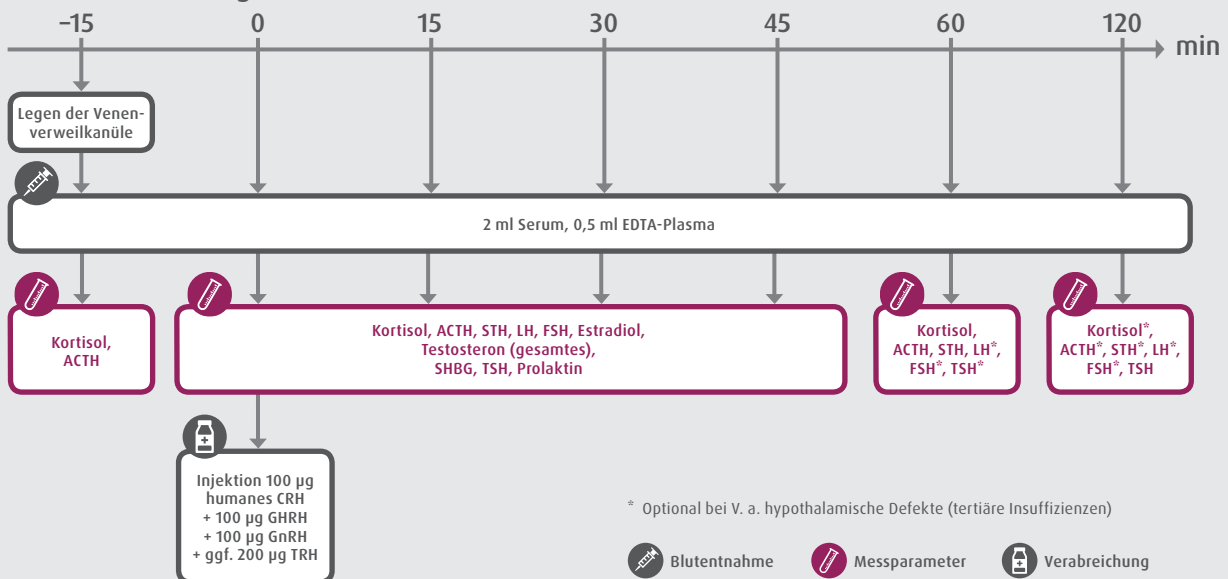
–15 0 15 30 45 60 120 min

Legen der Venenverweilkanüle

2 ml Serum, 0,5 ml EDTA-Plasma

Kortisol, ACTH

Kortisol, ACTH, STH, LH, FSH, Estradiol, Testosteron (gesamtes), SHBG, TSH, Prolaktin

Kortisol, ACTH, STH, LH*, FSH*, TSH*

Kortisol*, ACTH*, STH*, LH*, FSH*, TSH

Injektion 100 µg humanes CRH + 100 µg GHRH + 100 µg GnRH + ggf. 200 µg TRH

* Optional bei V. a. hypothalamische Defekte (tertiäre Insuffizienzen)

Blutentnahme Messparameter Verabreichung